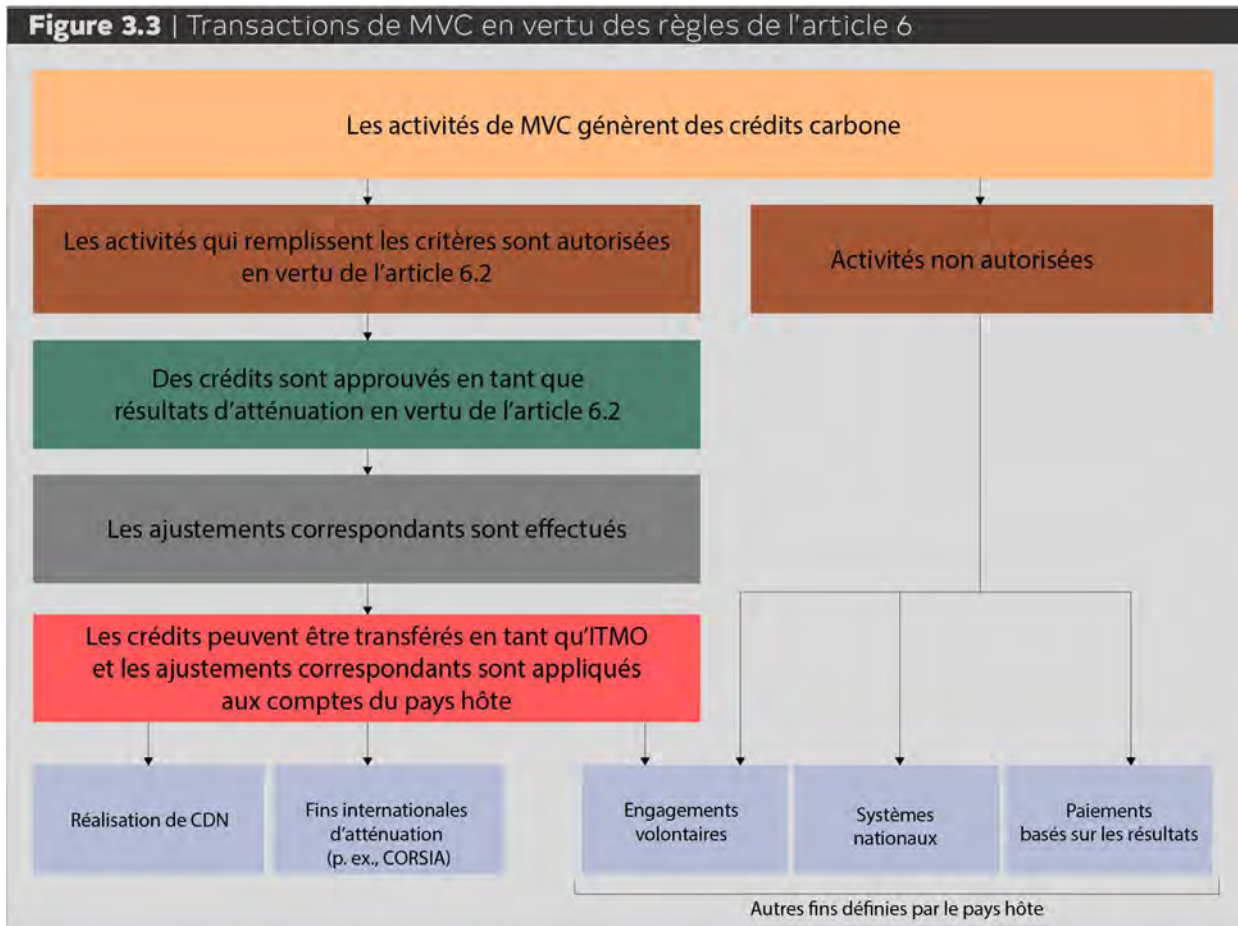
Figure 3.3 | Transactions de MVC en vertu des règles de l'article 6

Les activités de MVC génèrent des crédits carbone

Les activités qui remplissent les critères sont autorisées en vertu de l'article 6.2

Activités non autorisées

Des crédits sont approuvés en tant que résultats d'atténuation en vertu de l'article 6.2

Les ajustements correspondants sont effectués

Les crédits peuvent être transférés en tant qu'ITMO et les ajustements correspondants sont appliqués aux comptes du pays hôte

Réalisation de CDN

Fins internationales d'atténuation (p. ex., CORSIA)

Engagements volontaires

Systèmes nationaux

Paiements basés sur les résultats

Autres fins définies par le pays hôte